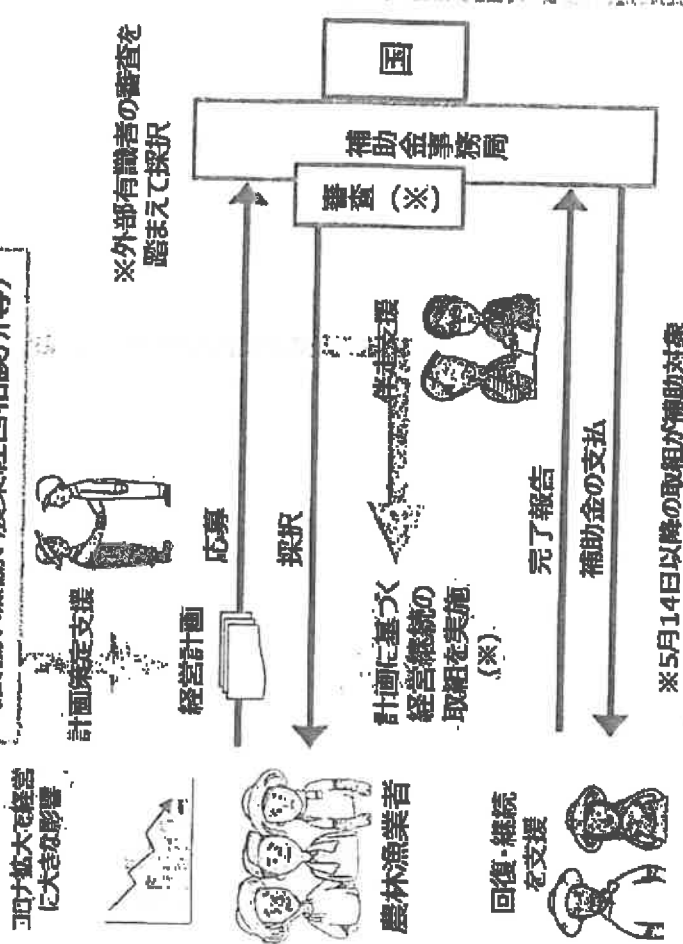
コロナ拡大で経営に大きな影響

農林漁業者

回復・継続を支援

計画策定支援

経営計画

応募

採択

計画に基づく経営継続の取組を実施（※）

伴走支援

完了報告

補助金の支払

※5月14日以降の取組が補助対象

審査（※）

補助金事務局

国

※外部有識者の審査を踏まえて採択